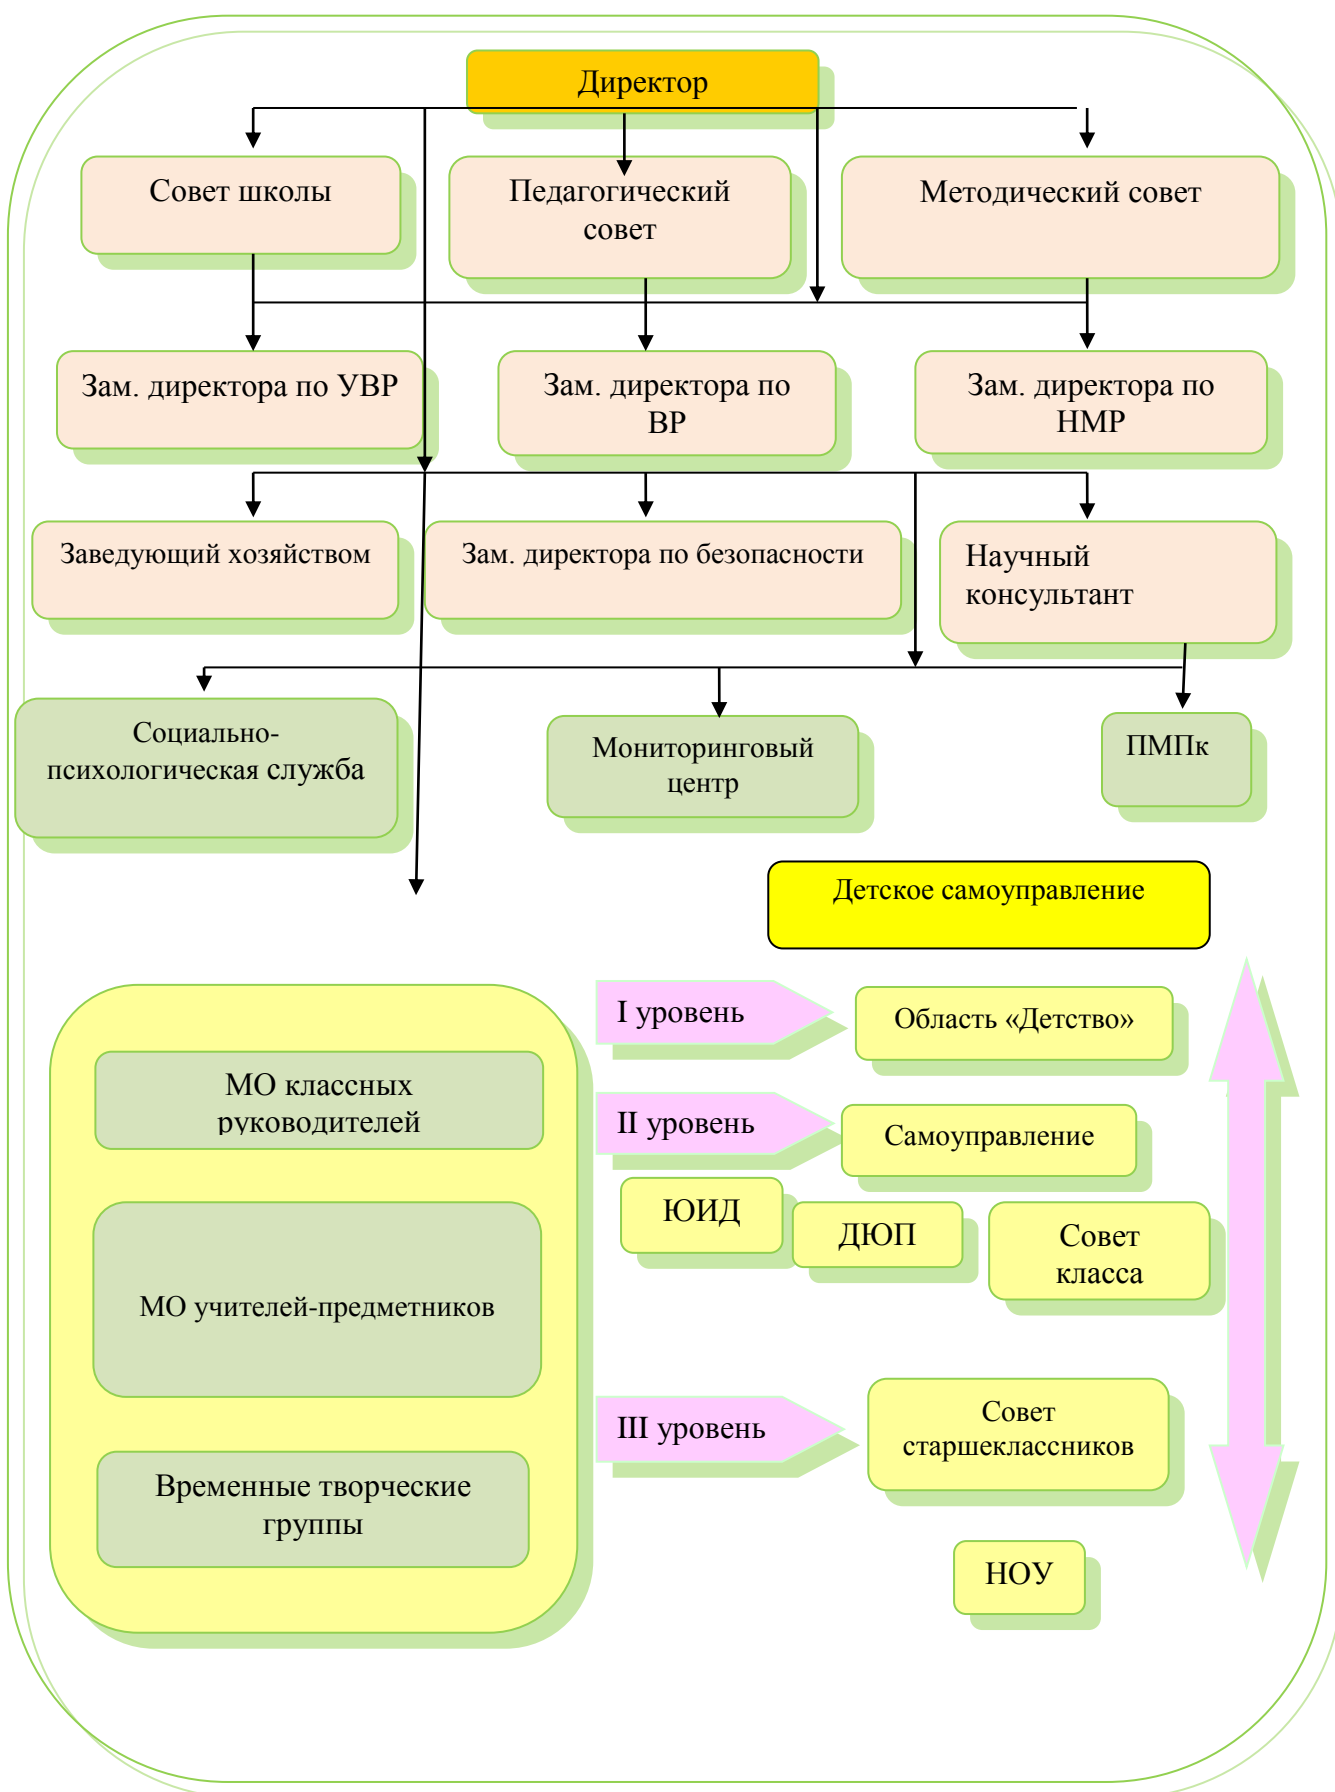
Директор

Совет школы

Педагогический совет

Методический совет

Зам. директора по УВР

Зам. директора по ВР

Зам. директора по НМР

Заведующий хозяйством

Зам. директора по безопасности

Научный консультант

Социально-психологическая служба

Мониторинговый центр

ПМПк

Детское самоуправление

МО классных руководителей

МО учителей-предметников

Временные творческие группы

I уровень

Область «Детство»

II уровень

Самоуправление

ЮИД

ДЮП

Совет класса

III уровень

Совет старшеклассников

НОУ